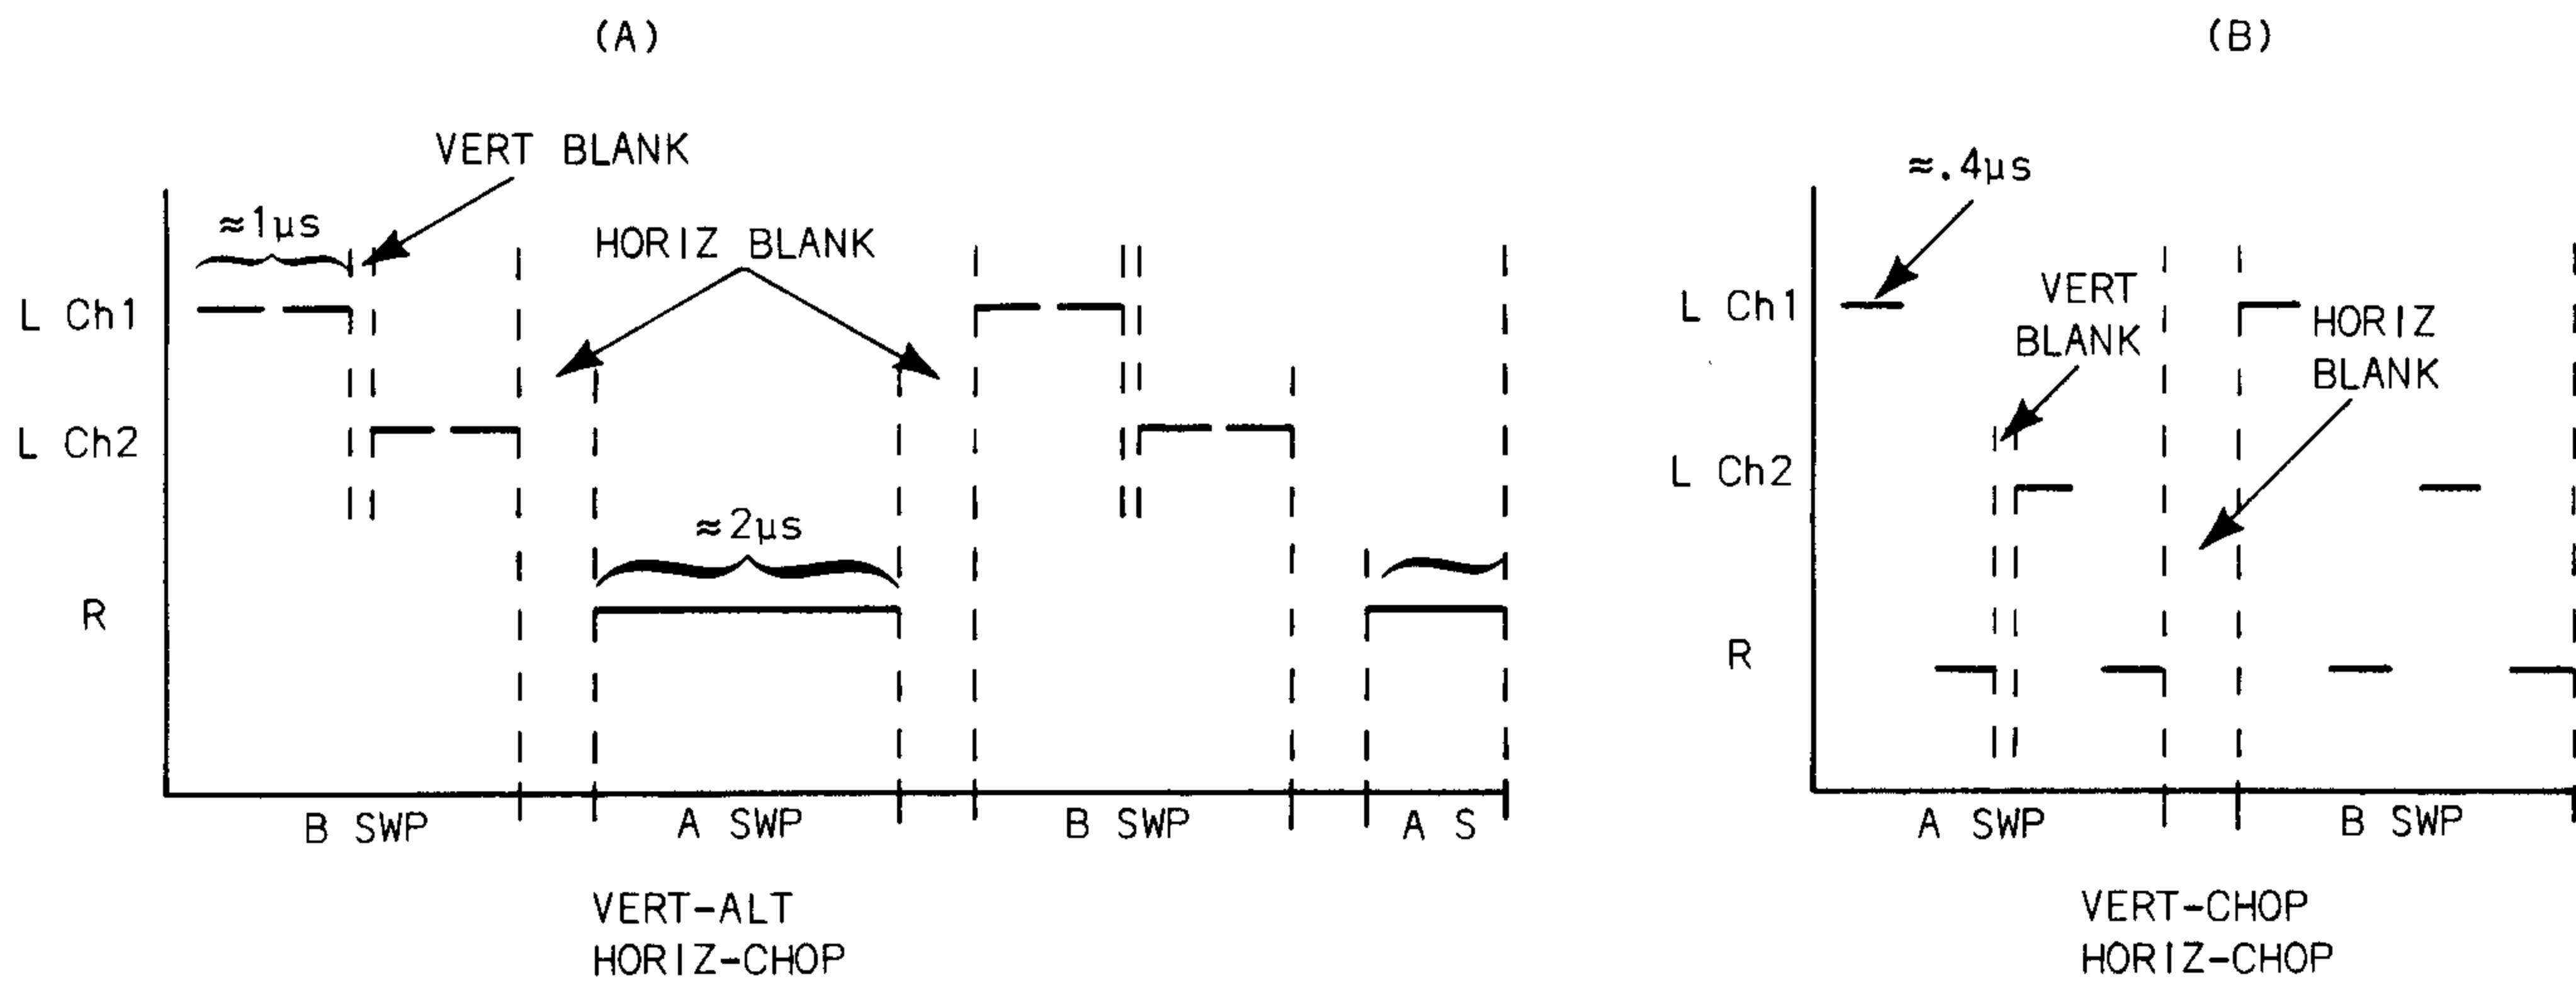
(A)

VERT BLANK

$\approx 1\mu s$

HORIZ BLANK

L Ch1

L Ch2

$\approx 2\mu s$

R

B SWP

A SWP

B SWP

A S

VERT-ALT
HORIZ-CHOP

(B)

$\approx .4\mu s$

L Ch1

VERT
BLANK

HORIZ
BLANK

L Ch2

R

A SWP

B SWP

VERT-CHOP
HORIZ-CHOP